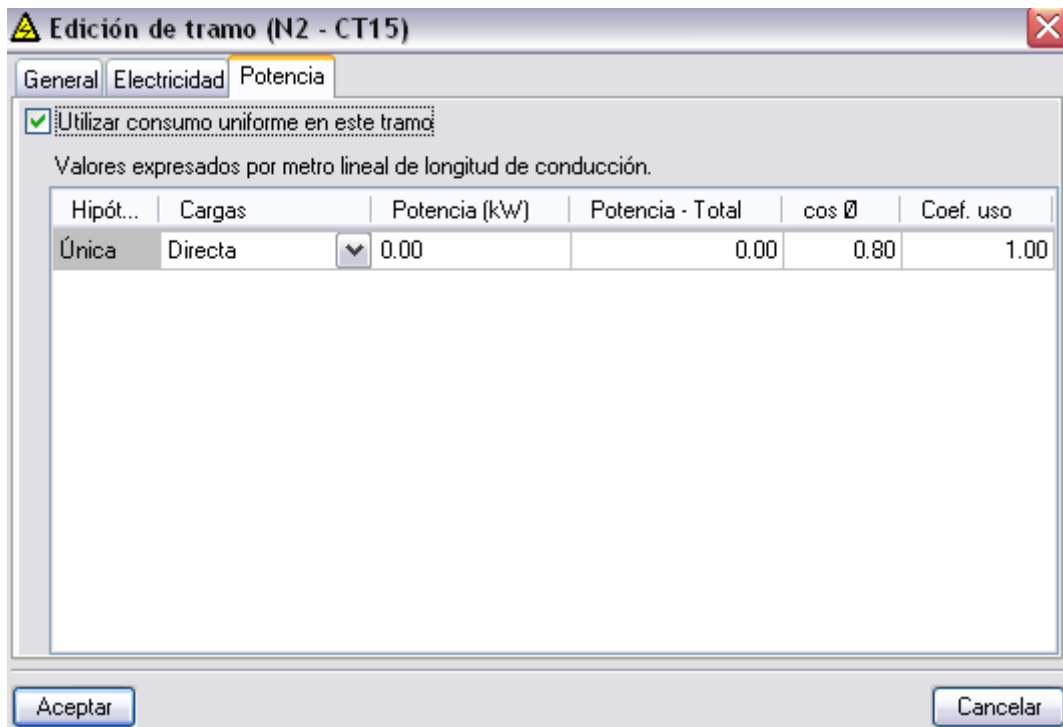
Edición de tramo (N2 - CT15)

General | Electricidad | Potencia

Utilizar consumo uniforme en este tramo

Valores expresados por metro lineal de longitud de conducción.

| Hipót... | Cargas | Potencia (kW) | Potencia - Total | cos Ø | Coef. uso |
|---|---|---|---|---|---|
| Única | Directa | 0.00 | 0.00 | 0.80 | 1.00 |

Aceptar

Cancelar